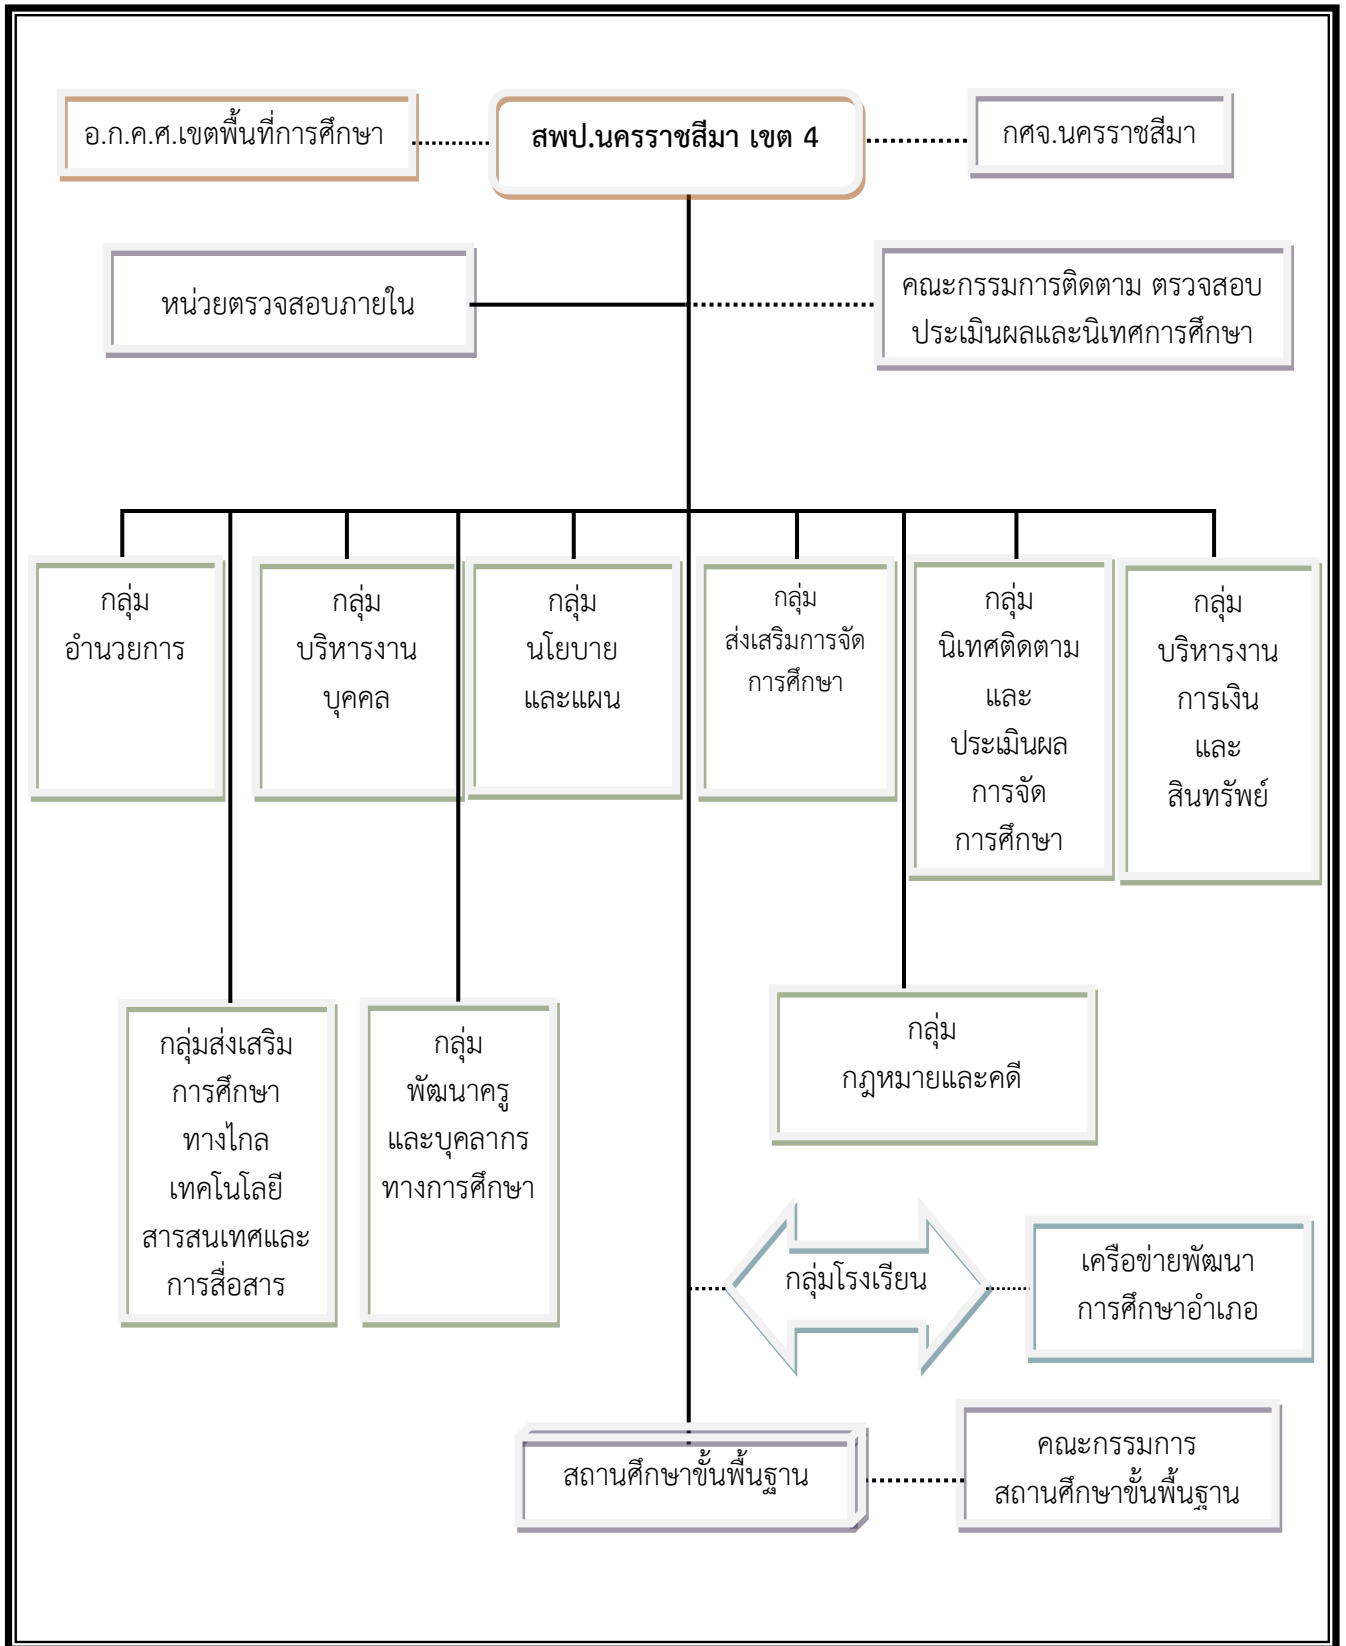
อ.ก.ค.ศ.เขตพื้นที่การศึกษา

สพป.นครราชสีมา เขต 4

กศจ.นครราชสีมา

หน่วยตรวจสอบภายใน

คณะกรรมการติดตาม ตรวจสอบ ประเมินผลและนิเทศการศึกษา

กลุ่ม อำนวยการ

กลุ่ม บริหารงาน บุคคล

กลุ่ม นโยบาย และแผน

กลุ่ม ส่งเสริมการจัด การศึกษา

กลุ่ม นิเทศติดตาม และ ประเมินผล การจัด การศึกษา

กลุ่ม บริหารงาน การเงิน และ สินทรัพย์

กลุ่มส่งเสริม การศึกษา ทางไกล เทคโนโลยี สารสนเทศและ การสื่อสาร

กลุ่ม พัฒนาครู และบุคลากร ทางการศึกษา

กลุ่ม กฎหมายและคดี

กลุ่มโรงเรียน

เครือข่ายพัฒนา การศึกษาอำเภอ

สถานศึกษาขั้นพื้นฐาน

คณะกรรมการ สถานศึกษาขั้นพื้นฐาน